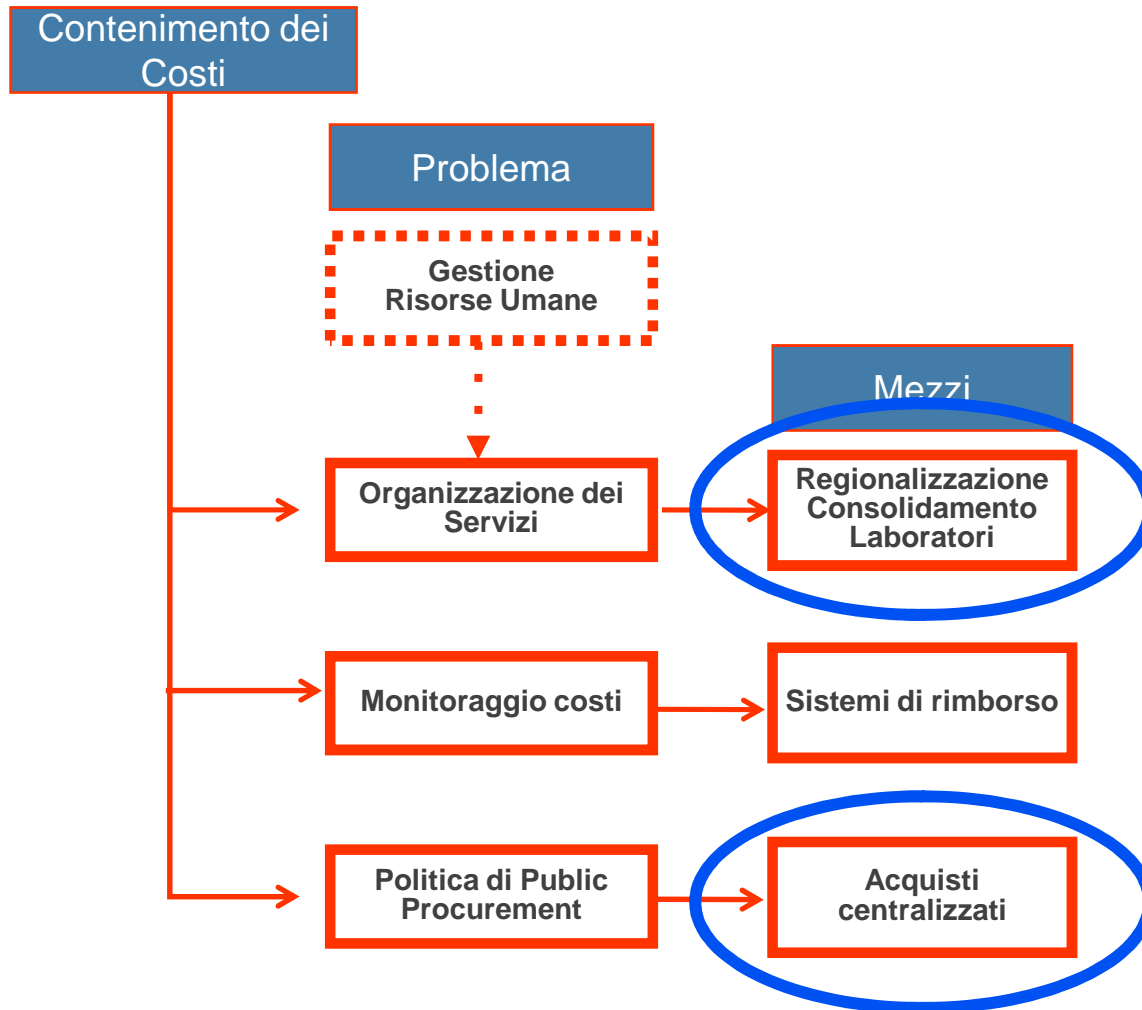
Contenimento dei Costi

Problema

Gestione Risorse Umane

Mezzi

Organizzazione dei Servizi

Regionalizzazione Consolidamento Laboratori

Monitoraggio costi

Sistemi di rimborso

Politica di Public Procurement

Acquisti centralizzati